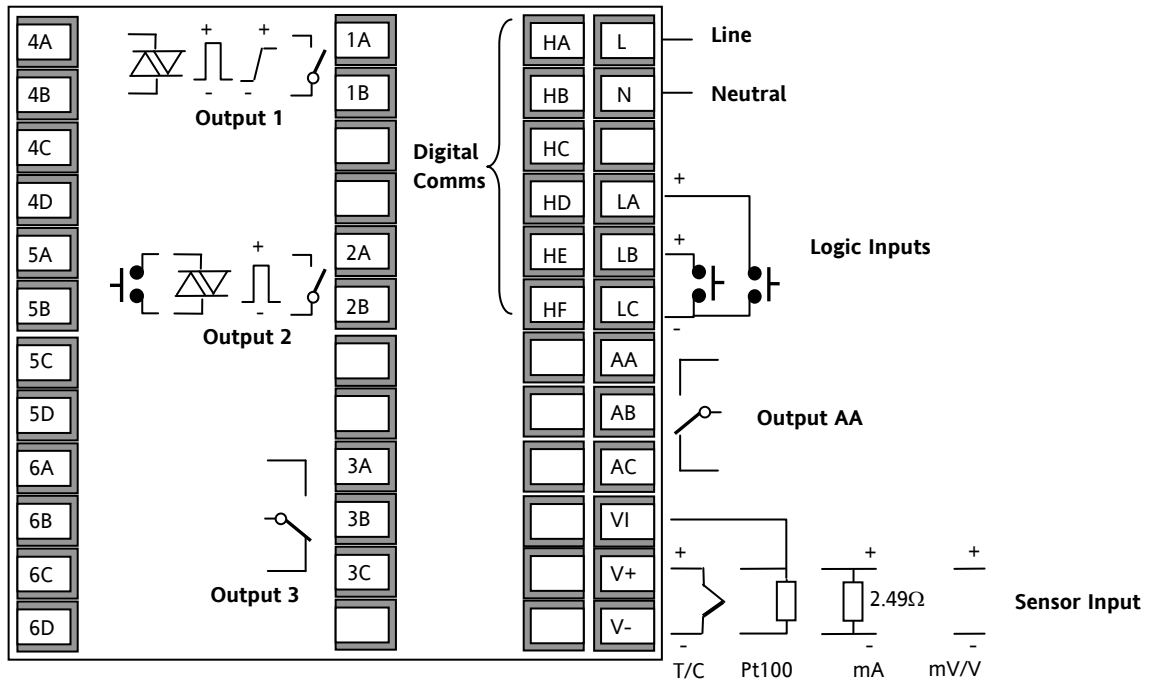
4A
4B
4C
4D
5A
5B
5C
5D
6A
6B
6C
6D

+ +
- -
Output 1

+
-
Output 2

Output 3

1A
1B
2A
2B
3A
3B
3C

Digital Comms

HA
HB
HC
HD
HE
HF

L
N
LA
LB
LC
AA
AB
AC
VI
V+
V-

Line
Neutral

+
+
-
Logic Inputs

Output AA

+ + +
2.49Ω
- - -
T/C Pt100 mA mV/V

Sensor Input